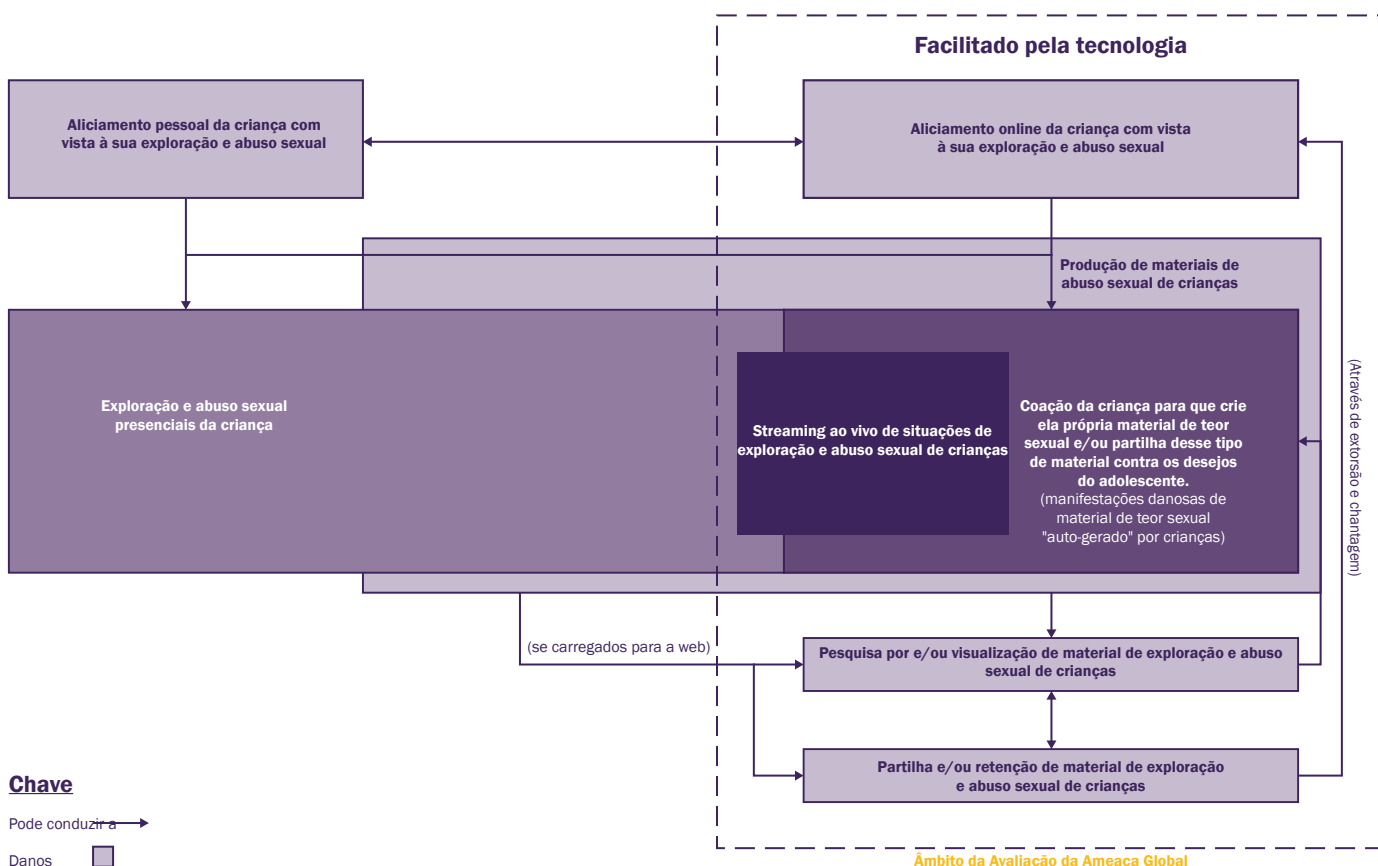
Facilitado pela tecnologia

Aliciamento pessoal da criança com vista à sua exploração e abuso sexual

Aliciamento online da criança com vista à sua exploração e abuso sexual

Produção de materiais de abuso sexual de crianças

Exploração e abuso sexual presenciais da criança

Streaming ao vivo de situações de exploração e abuso sexual de crianças

Coação da criança para que crie ela própria material de teor sexual e/ou partilha desse tipo de material contra os desejos do adolescente.
(manifestações danosas de material de teor sexual "auto-gerado" por crianças)

(Através de extorsão e chantagem)

(se carregados para a web)

Pesquisa por e/ou visualização de material de exploração e abuso sexual de crianças

Partilha e/ou retenção de material de exploração e abuso sexual de crianças

Chave

Pode conduzir a

Danos

Âmbito da Avaliação da Ameaça Global